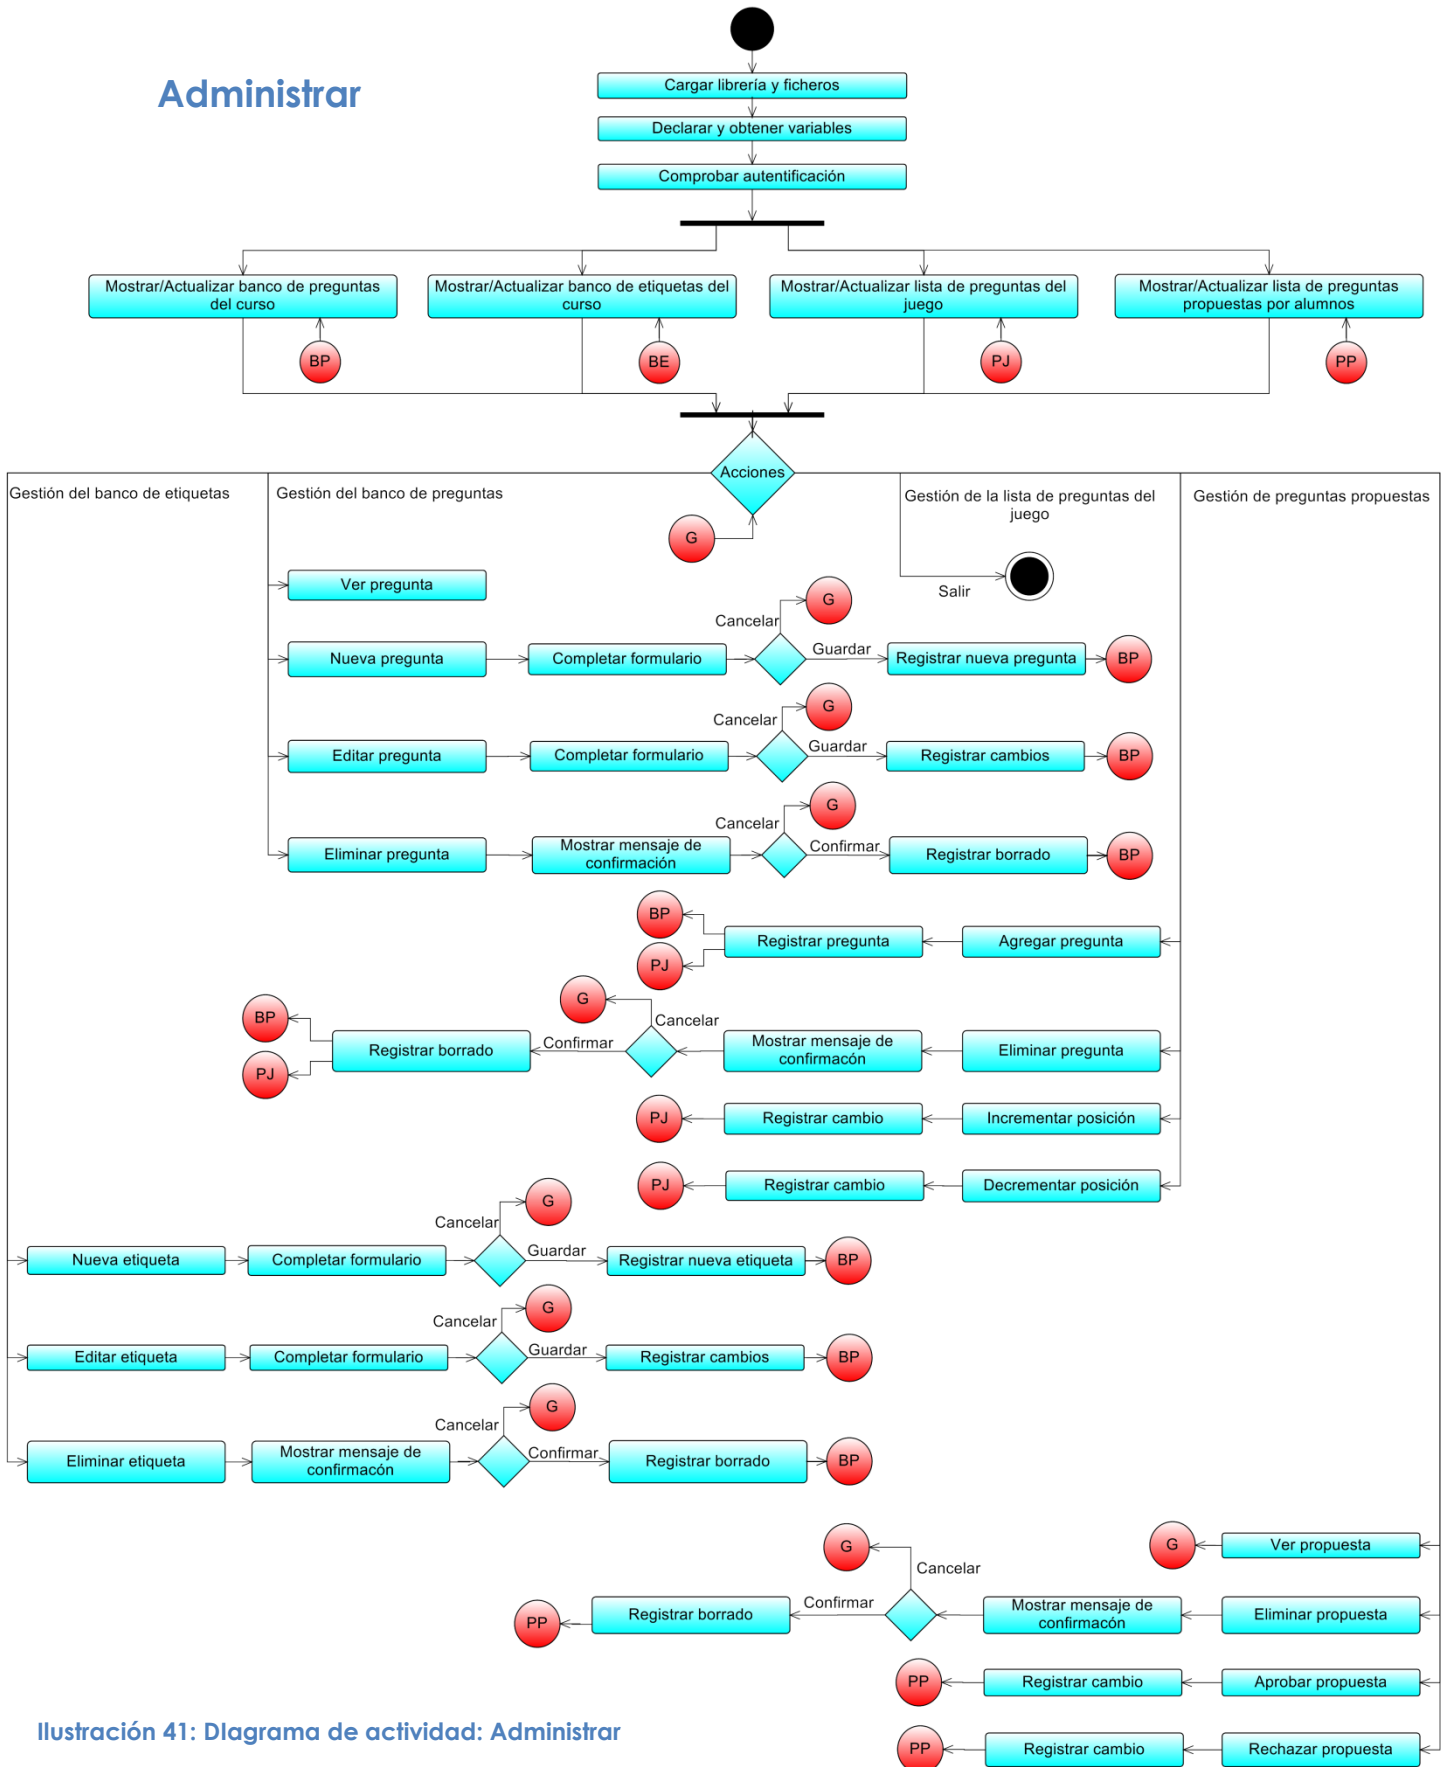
Administrar

Cargar librería y ficheros

Declarar y obtener variables

Comprobar autentificación

Mostrar/Actualizar banco de preguntas del curso

BP

Mostrar/Actualizar banco de etiquetas del curso

BE

Mostrar/Actualizar lista de preguntas del juego

PJ

Mostrar/Actualizar lista de preguntas propuestas por alumnos

PP

Acciones

G

Gestión del banco de etiquetas

Gestión del banco de preguntas

Gestión de la lista de preguntas del juego

Gestión de preguntas propuestas

Salir

Ver pregunta

Cancelar

G

Nueva pregunta

Completar formulario

Guardar

Registrar nueva pregunta

BP

Cancelar

G

Editar pregunta

Completar formulario

Guardar

Registrar cambios

BP

Cancelar

G

Eliminar pregunta

Mostrar mensaje de confirmación

Confirmar

Registrar borrado

BP

BP

Registrar pregunta

Agregar pregunta

PJ

G

Cancelar

BP

Registrar borrado

Confirmar

Mostrar mensaje de confirmacón

Eliminar pregunta

PJ

PJ

Registrar cambio

Incrementar posición

PJ

Registrar cambio

Decrementar posición

Cancelar

G

Nueva etiqueta

Completar formulario

Guardar

Registrar nueva etiqueta

BP

Cancelar

G

Editar etiqueta

Completar formulario

Guardar

Registrar cambios

BP

Cancelar

G

Eliminar etiqueta

Mostrar mensaje de confirmación

Confirmar

Registrar borrado

BP

G

Cancelar

G

Ver propuesta

PP

Registrar borrado

Confirmar

Mostrar mensaje de confirmacón

Eliminar propuesta

PP

Registrar cambio

Aprobar propuesta

PP

Registrar cambio

Rechazar propuesta

Ilustración 41: Diagrama de actividad: Administrar